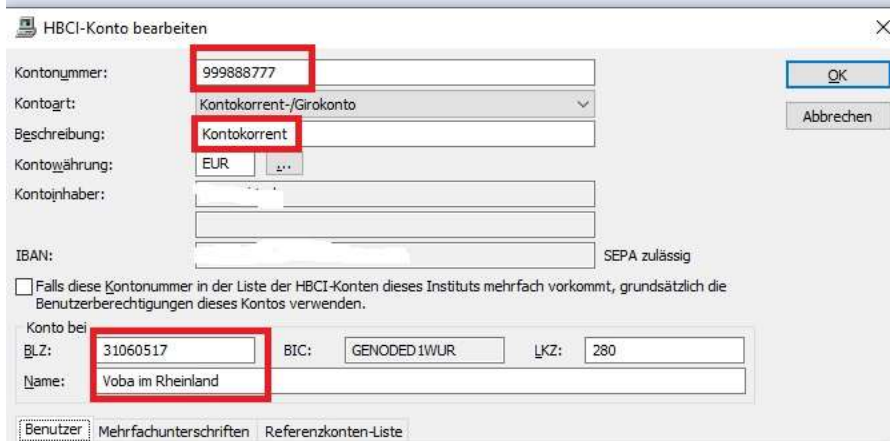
HBCI-Konto bearbeiten

Kontonummer: 999888777
Kontoart: Kontokorrent-/Girokonto
Beschreibung: Kontokorrent
Kontowährung: EUR ...
Kontoinhaber:
IBAN:
SEPA zulässig

OK
Abbrechen

Falls diese Kontonummer in der Liste der HBCI-Konten dieses Instituts mehrfach vorkommt, grundsätzlich die Benutzerberechtigungen dieses Kontos verwenden.

Konto bei
BLZ: 31060517
BIC: GENODED1WUR
LKZ: 280
Name: Voba im Rheinland

Benutzer | Mehrfachunterschriften | Referenzkonten-Liste